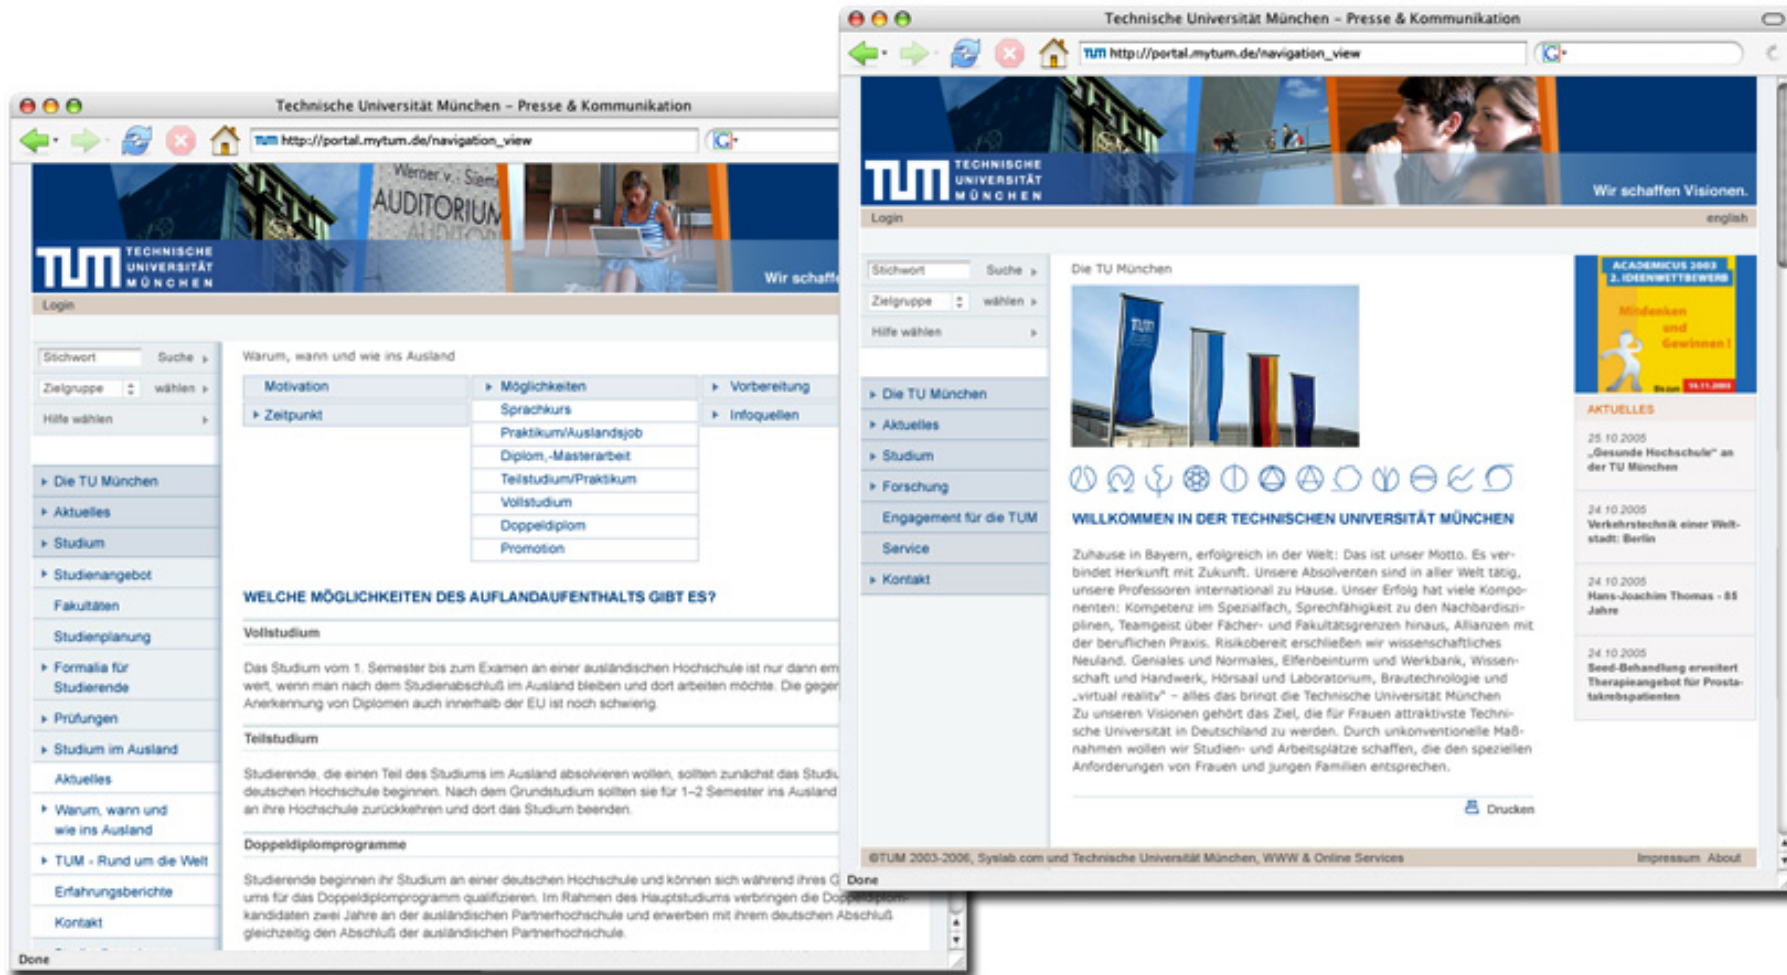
Technische Universität München – Presse & Kommunikation

http://portal.mytum.de/navigation_view

Werner v. Siem AUDITORIUM

TUM TECHNISCHE UNIVERSITÄT MÜNCHEN

Wir schaff

Login

Stichwort Suche

Zielgruppe wählen

Hilfe wählen

Die TU München
Aktuelles
Studium
Studienangebot
Fakultäten
Studienplanung
Formalia für Studierende
Prüfungen
Studium im Ausland
Aktuelles
Warum, wann und wie ins Ausland
TUM - Rund um die Welt
Erfahrungsberichte
Kontakt

Warum, wann und wie ins Ausland

Motivation
Zeitpunkt
Möglichkeiten
Sprachkurs
Praktikum/Auslandsjob
Diplom,-Masterarbeit
Teilstudium/Praktikum
Vollstudium
Doppeldiplom
Promotion
Vorbereitung
Infoquellen

WELCHE MÖGLICHKEITEN DES AUFLANDAUFENTHALTS GIBT ES?

Vollstudium

Das Studium vom 1. Semester bis zum Examen an einer ausländischen Hochschule ist nur dann em wert, wenn man nach dem Studienabschluß im Ausland bleiben und dort arbeiten möchte. Die geger Anerkennung von Diplomen auch innerhalb der EU ist noch schwierig.

Teilstudium

Studierende, die einen Teil des Studiums im Ausland absolvieren wollen, sollten zunächst das Studiu deutschen Hochschule beginnen. Nach dem Grundstudium sollten sie für 1–2 Semester ins Ausland an ihre Hochschule zurückkehren und dort das Studium beenden.

Doppeldiplomprogramme

Studierende beginnen ihr Studium an einer deutschen Hochschule und können sich während ihres G ums für das Doppeldiplomprogramm qualifizieren. Im Rahmen des Hauptstudiums verbringen die Doppeldiplom kandidaten zwei Jahre an der ausländischen Partnerhochschule und erwerben mit ihrem deutschen Abschluß gleichzeitig den Abschluß der ausländischen Partnerhochschule.

Done

Technische Universität München – Presse & Kommunikation

http://portal.mytum.de/navigation_view

TUM TECHNISCHE UNIVERSITÄT MÜNCHEN

Wir schaffen Visionen.

Login

english

Stichwort Suche

Zielgruppe wählen

Hilfe wählen

Die TU München
Aktuelles
Studium
Forschung
Engagement für die TUM
Service
Kontakt

Die TU München

WILLKOMMEN IN DER TECHNISCHEN UNIVERSITÄT MÜNCHEN

Zuhause in Bayern, erfolgreich in der Welt: Das ist unser Motto. Es verbindet Herkunft mit Zukunft. Unsere Absolventen sind in aller Welt tätig, unsere Professoren international zu Hause. Unser Erfolg hat viele Komponenten: Kompetenz im Spezialfach, Sprechfähigkeit zu den Nachbardisziplinen, Teamgeist über Fächer- und Fakultätsgrenzen hinaus, Allianzen mit der beruflichen Praxis. Risikobereit erschließen wir wissenschaftliches Neuland. Geniales und Normales, Elfenbeinturm und Werkbank, Wissenschaft und Handwerk, Hörsaal und Laboratorium, Brautechnologie und „virtual reality“ – alles das bringt die Technische Universität München
Zu unseren Visionen gehört das Ziel, die für Frauen attraktivste Technische Universität in Deutschland zu werden. Durch unkonventionelle Maßnahmen wollen wir Studien- und Arbeitsplätze schaffen, die den speziellen Anforderungen von Frauen und jungen Familien entsprechen.

Drucken

ACADEMICUS 2003 2. IDEENWETTBEWERB
Mitdenken und Gewinnen!

AKTUELLES

25.10.2005
„Gesunde Hochschule“ an der TU München

24.10.2005
Verkehrstechnik einer Weltstadt: Berlin

24.10.2005
Hans-Joachim Thomas - 85 Jahre

24.10.2005
Seed-Behandlung erweitert Therapieangebot für Prostatakrebspatienten

©TUM 2003-2006, Syslab.com und Technische Universität München, WWW & Online Services

Impressum About

Done